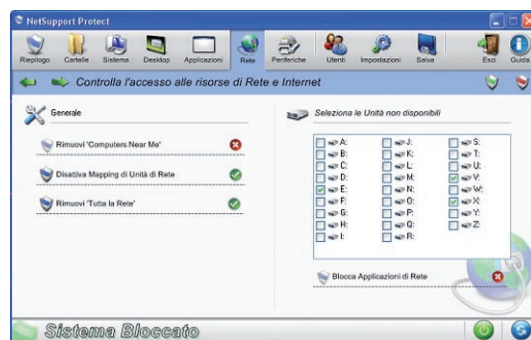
NetSupport Protect

Riepilogo Cartelle Sistema Desktop Applicazioni Rete Periferiche Utenti Impostazioni Salva Esci Guida

Controlla l'accesso alle risorse di Rete e Internet

Generale

Rimuovi 'Computers Near Me'

Disattiva Mapping di Unità di Rete

Rimuovi 'Tutta la Rete'

Seleziona le Unità non disponibili

| | | |
|---|---|---|
| A: | J: | S: |
| B: | K: | T: |
| C: | L: | U: |
| D: | M: | V: |
| E: | N: | W: |
| F: | O: | X: |
| G: | P: | Y: |
| H: | Q: | Z: |
| I: | R: | |

Blocca Applicazioni di Rete

Sistema Bloccato